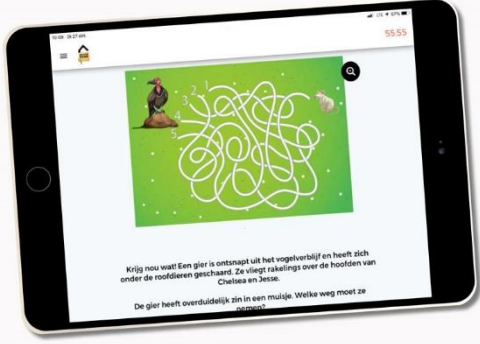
10:09 26 27 mei

55:55

1
2
3
4
5

Krijg nou wat! Een gier is ontsnapt uit het vogelverblijf en heeft zich onder de roofdieren geschaard. Ze vliegt rakelings over de hoofden van Chelsea en Jesse.

De gier heeft overduidelijk zin in een muisje. Welke weg moet ze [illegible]